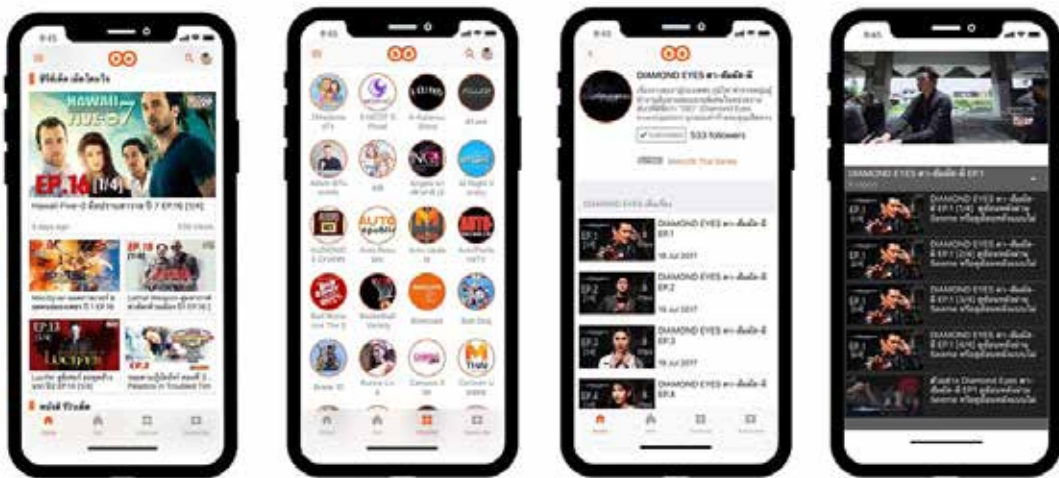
9:45

ซีรีส์ดัง เลือกโดยใจ

HAWAII FIVE-0 7

EP.16 [1/4]

Hawaii Five-0 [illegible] 7 EP.16 [1/4]

5 days ago

EP.16

EP.13

Lucifer

หนังดี รีวิวเด็ด

9:45

AUTO

MONO

THAI

9:45

DIAMOND EYES ตา-เพ็ชร-สี

533 followers

DIAMOND EYES ตา-เพ็ชร-สี EP.1

19 Jul 2017

DIAMOND EYES ตา-เพ็ชร-สี EP.2

19 Jul 2017

DIAMOND EYES ตา-เพ็ชร-สี EP.3

19 Jul 2017

DIAMOND EYES ตา-เพ็ชร-สี EP.4

9:45

DIAMOND EYES ตา-เพ็ชร-สี EP.1

DIAMOND EYES ตา-เพ็ชร-สี EP.1 [1/4]

DIAMOND EYES ตา-เพ็ชร-สี EP.1 [2/4]

DIAMOND EYES ตา-เพ็ชร-สี EP.1 [3/4]

DIAMOND EYES ตา-เพ็ชร-สี EP.1 [4/4]

Diamond Eyes